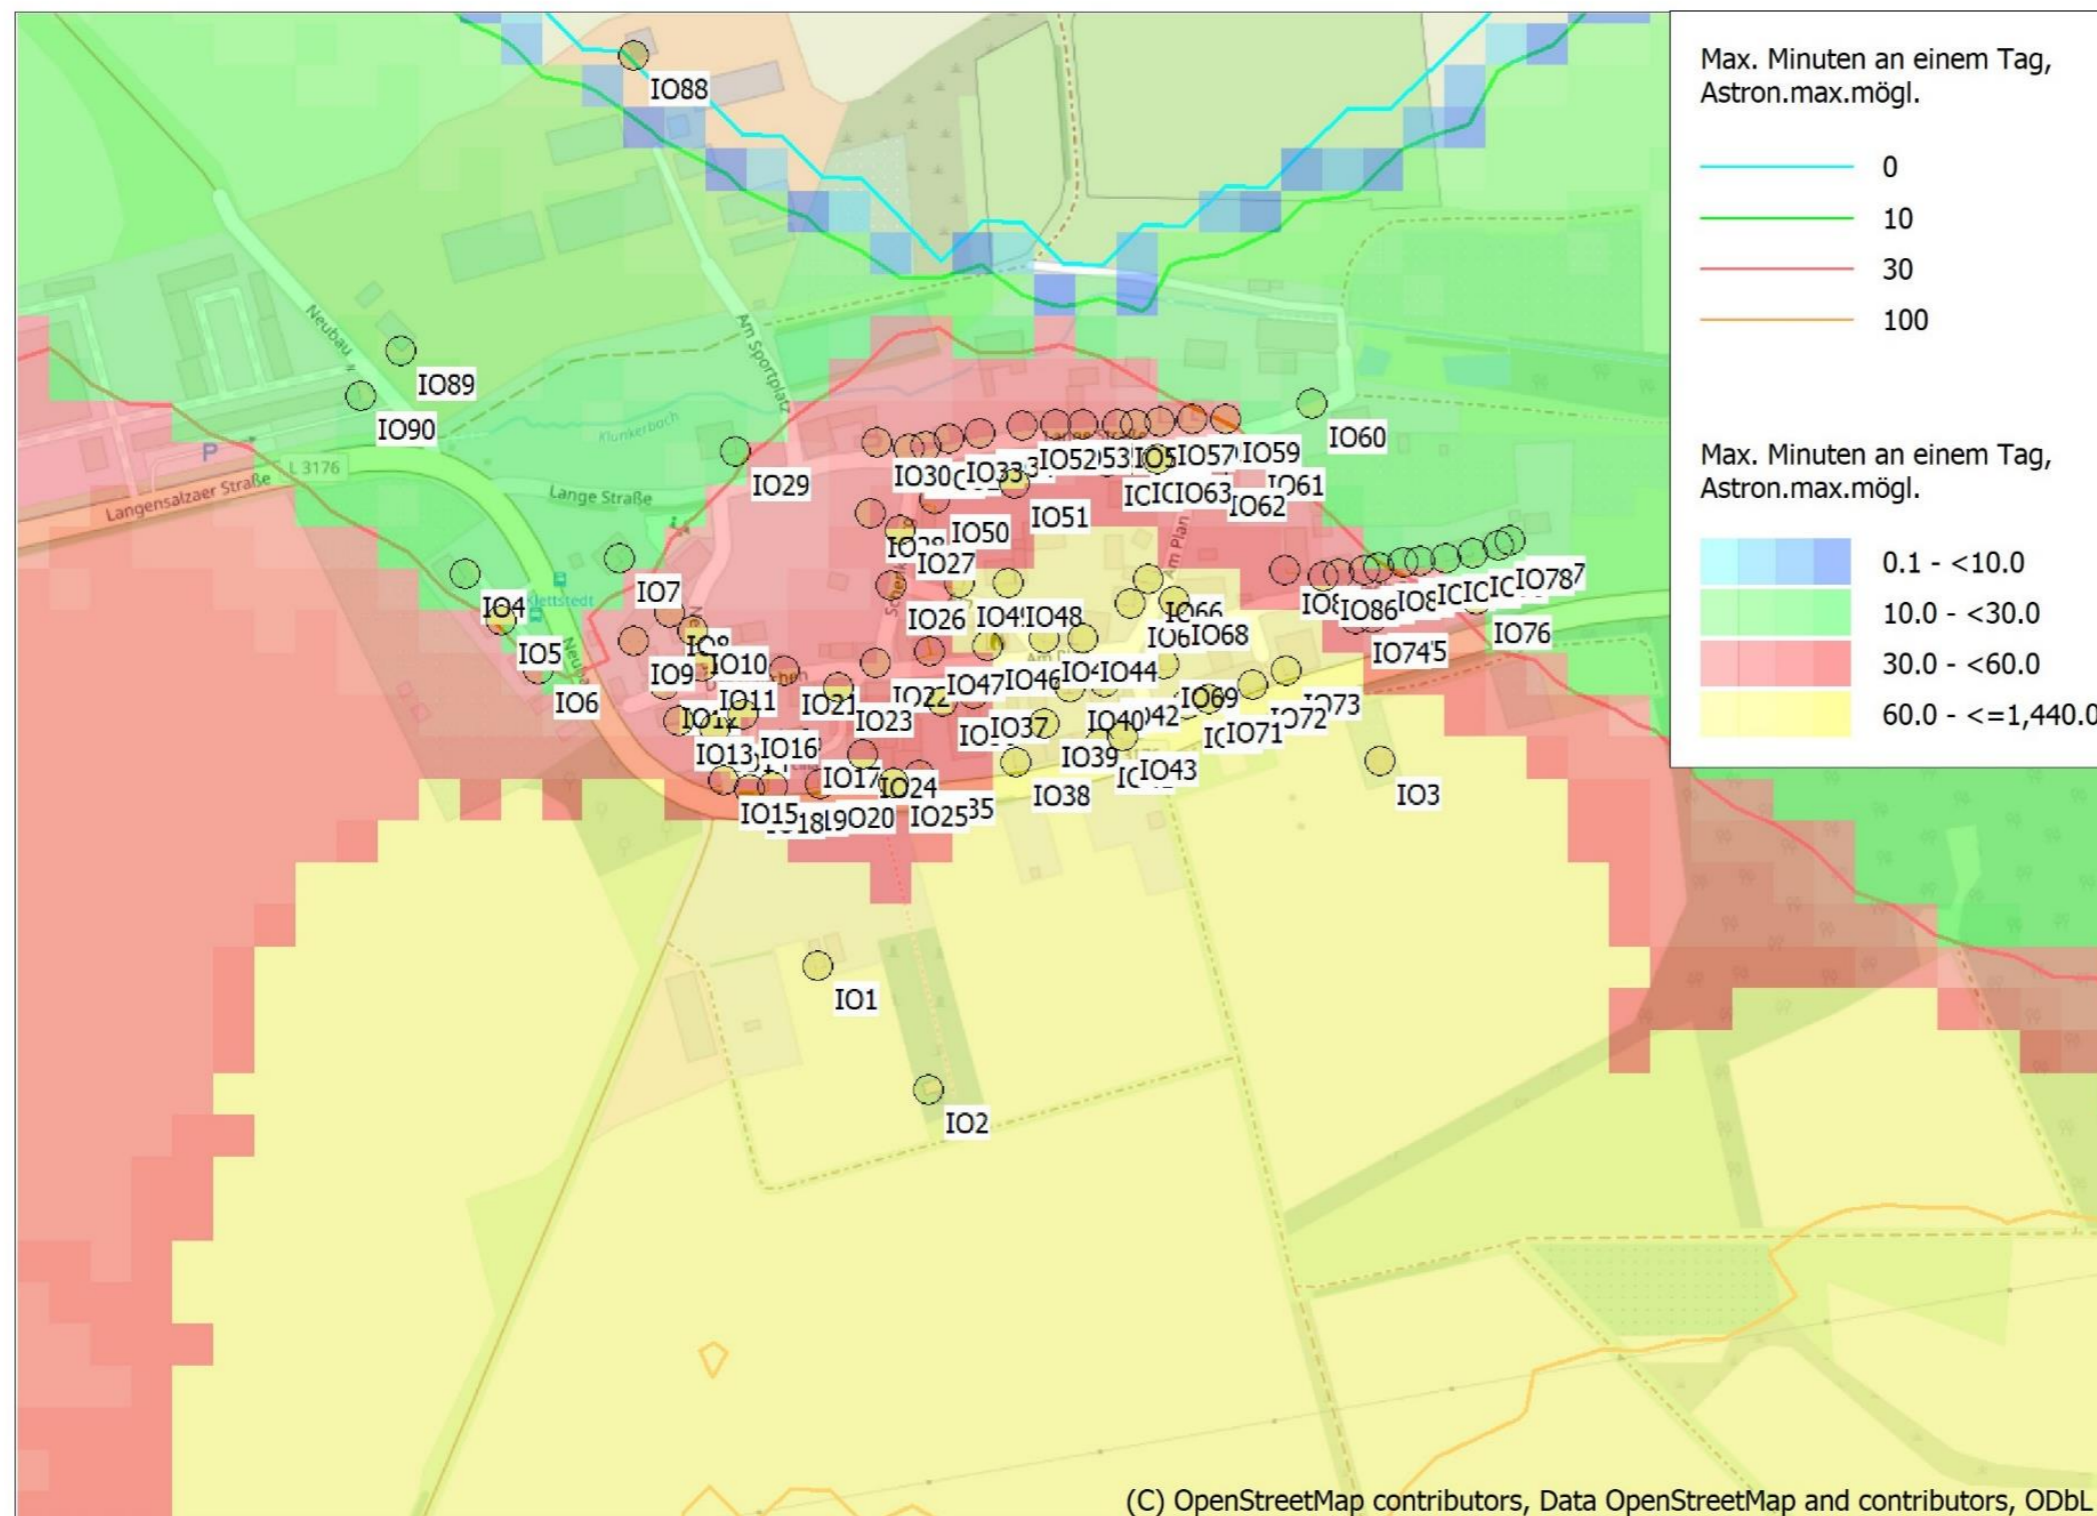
Max. Minuten an einem Tag, Astron.max.mögl.

0
10
30
100

Max. Minuten an einem Tag, Astron.max.mögl.

0.1 - <10.0
10.0 - <30.0
30.0 - <60.0
60.0 - <=1,440.0

IO88
IO89
IO90
IO60
IO29
IO30
IO33
IO52
53
IO5
IO57
IO59
IO61
IO63
IO62
IO51
IO50
IO27
IO4
IO7
IO5
IO6
IO8
IO9
IO10
IO11
IO21
IO22
IO23
IO26
IO48
IO47
IO46
IO44
IO66
IO68
IO86
IO78
IO76
IO74
IO69
IO73
IO72
IO71
IO40
42
IO37
IO39
IO43
IO38
IO13
IO16
IO17
IO24
IO15
18
19
IO20
IO25
35
IO3
IO1
IO2
Neubau
Am Sportplatz
Klunkerbach
Lange Straße
Langensalzaer Straße
L 3176
P
Am Plan
(C) OpenStreetMap contributors, Data OpenStreetMap and contributors, ODbL